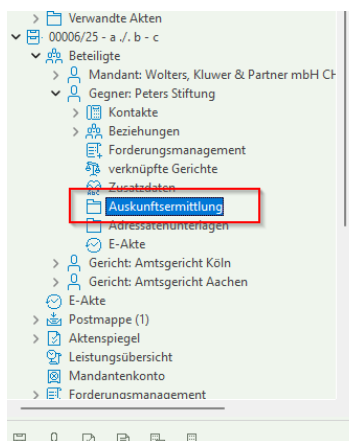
Verwandte Akten
00006/25 - a ./. b - c
Beteiligte
Mandant: Wolters, Kluwer & Partner mbH Cł
Gegner: Peters Stiftung
Kontakte
Beziehungen
Forderungsmanagement
verknüpfte Gerichte
Zusatzdaten
Auskunftsermittlung
Adressatenunterlagen
E-Akte
Gericht: Amtsgericht Köln
Gericht: Amtsgericht Aachen
E-Akte
Postmappe (1)
Aktenspiegel
Leistungsübersicht
Mandantenkonto
Forderungsmanagement